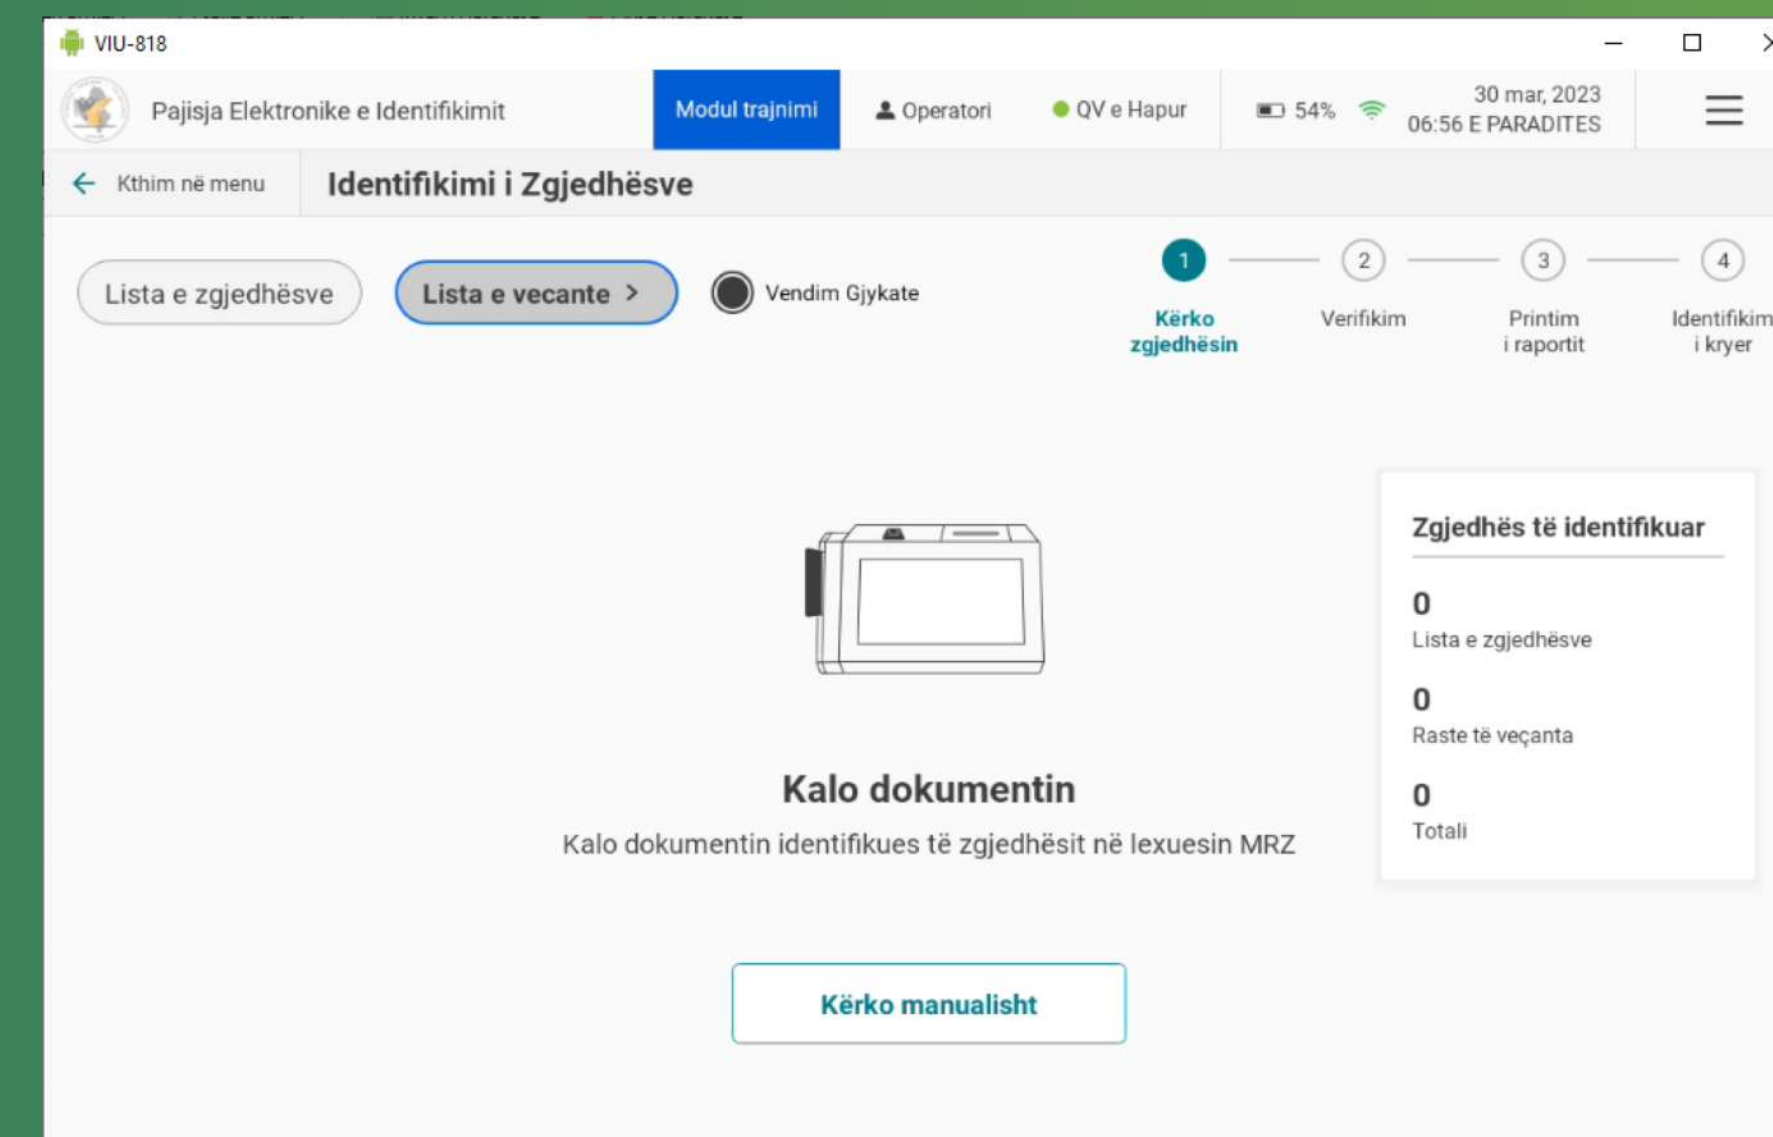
VIU-818

Pajisja Elektronike e Identifikimit

Modul trajnimi

Operatori

QV e Hapur

54%

30 mar, 2023
06:56 E PARADITES

Kthim në menu

Identifikimi i Zgjedhësve

Lista e zgjedhësve

Lista e vecante >

Vendim Gjykate

1
Kërko zgjedhësin

2
Verifikim

3
Printim i raportit

4
Identifikim i kryer

Kalo dokumentin

Kalo dokumentin identifikues të zgjedhësit në lexuesin MRZ

Kërko manualisht

Zgjedhës të identifikuar

0
Lista e zgjedhësve

0
Raste të veçanta

0
Totali